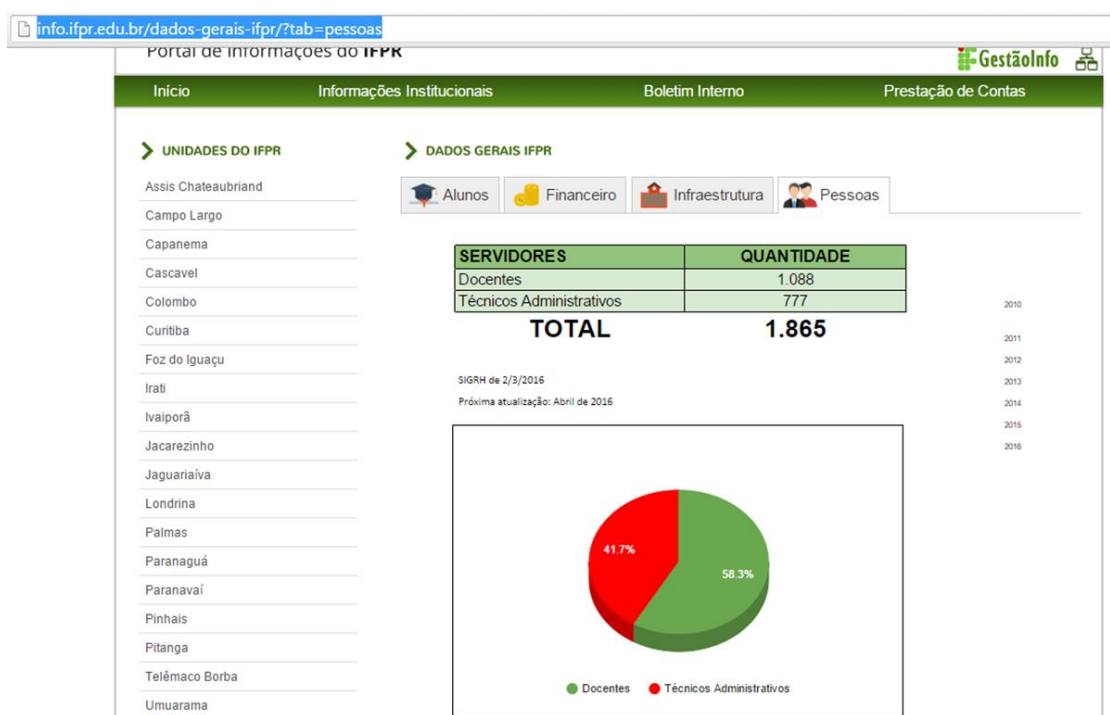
info.ifpr.edu.br/dados-gerais-ifpr/?tab=pessoas

Portal de Informações do IFPR

GestãoInfo

Início | Informações Institucionais | Boletim Interno | Prestação de Contas

UNIDADES DO IFPR

Assis Chateaubriand
Campo Largo
Capanema
Cascavel
Colombo
Curitiba
Foz do Iguaçu
Irati
Ivaiporã
Jacarezinho
Jaguariaíva
Londrina
Palmas
Paranaguá
Paranavaí
Pinhais
Pitanga
Telêmaco Borba
Umuarama

DADOS GERAIS IFPR

Alunos | Financeiro | Infraestrutura | Pessoas

| SERVIDORES | QUANTIDADE |
|---|---|
| Docentes | 1.088 |
| Técnicos Administrativos | 777 |
| TOTAL | 1.865 |

2010
2011
2012
2013
2014
2015
2016

SIGRH de 2/3/2016

Próxima atualização: Abril de 2016

41.7%
58.3%

Docentes Técnicos Administrativos